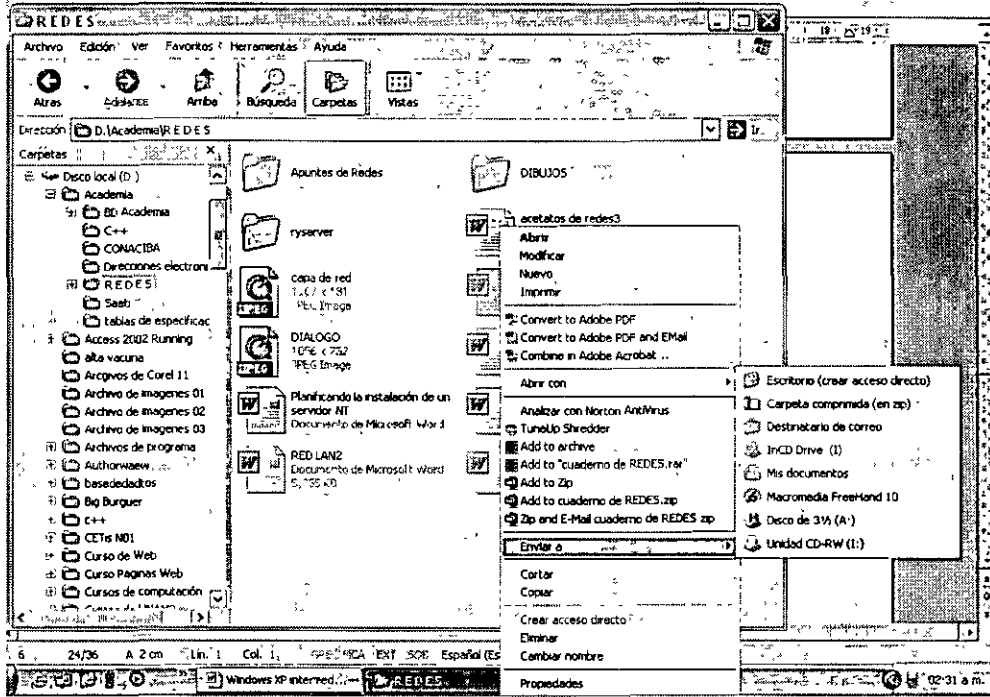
REDES

Archivo Edición Ver Favoritos Herramientas Ayuda

Atrás Adelante Arriba Búsqueda Carpetas Vistas

Dirección D:\Academia\REDES

Carpetas

Disco local (D:)
Academia
BD Academia
C++
CONACIBA
Direcciones electroni
REDES
Saab
tablas de especificac
Access 2002 Running
alta vacuna
Arcgivos de Corel 11
Archivo de imagenes 01
Archivo de imagenes 02
Archivo de imagenes 03
Archivos de programa
Authorwaew
basededadtos
Big Burguer
C++
CETis N01
Curso de Web
Curso Paginas Web
Cursos de computación

Apuntes de Redes
DIBUJOS
ryserver
acetatos de redes3
capa de red
JPEG Image
DIALOGO
1056 x 752
JPEG Image
Planificando la instalación de un servidor NT
Documento de Microsoft Word
RED LAN2
Documento de Microsoft Word

Abrir
Modificar
Nuevo
Imprimir
Convert to Adobe PDF
Convert to Adobe PDF and EMail
Combine in Adobe Acrobat ...
Abrir con
Analizar con Norton AntiVirus
TuneUp Shredder
Add to archive
Add to "cuaderno de REDES.rar"
Add to Zip
Add to cuaderno de REDES.zip
Zip and E-Mail cuaderno de REDES.zip
Enviar a
Cortar
Copiar
Crear acceso directo
Eliminar
Cambiar nombre
Propiedades

Escritorio (crear acceso directo)
Carpeta comprimida (en zip)
Destinatario de correo
InCD Drive (I:)
Mis documentos
Macromedia FreeHand 10
Disco de 3½ (A:)
Unidad CD-RW (I:)

6 24/36 A 2 cm Lín. 1 Col. 1 GRB MCA EXT SOB Español (Es

Windows XP internet REDES

02:31 a.m.